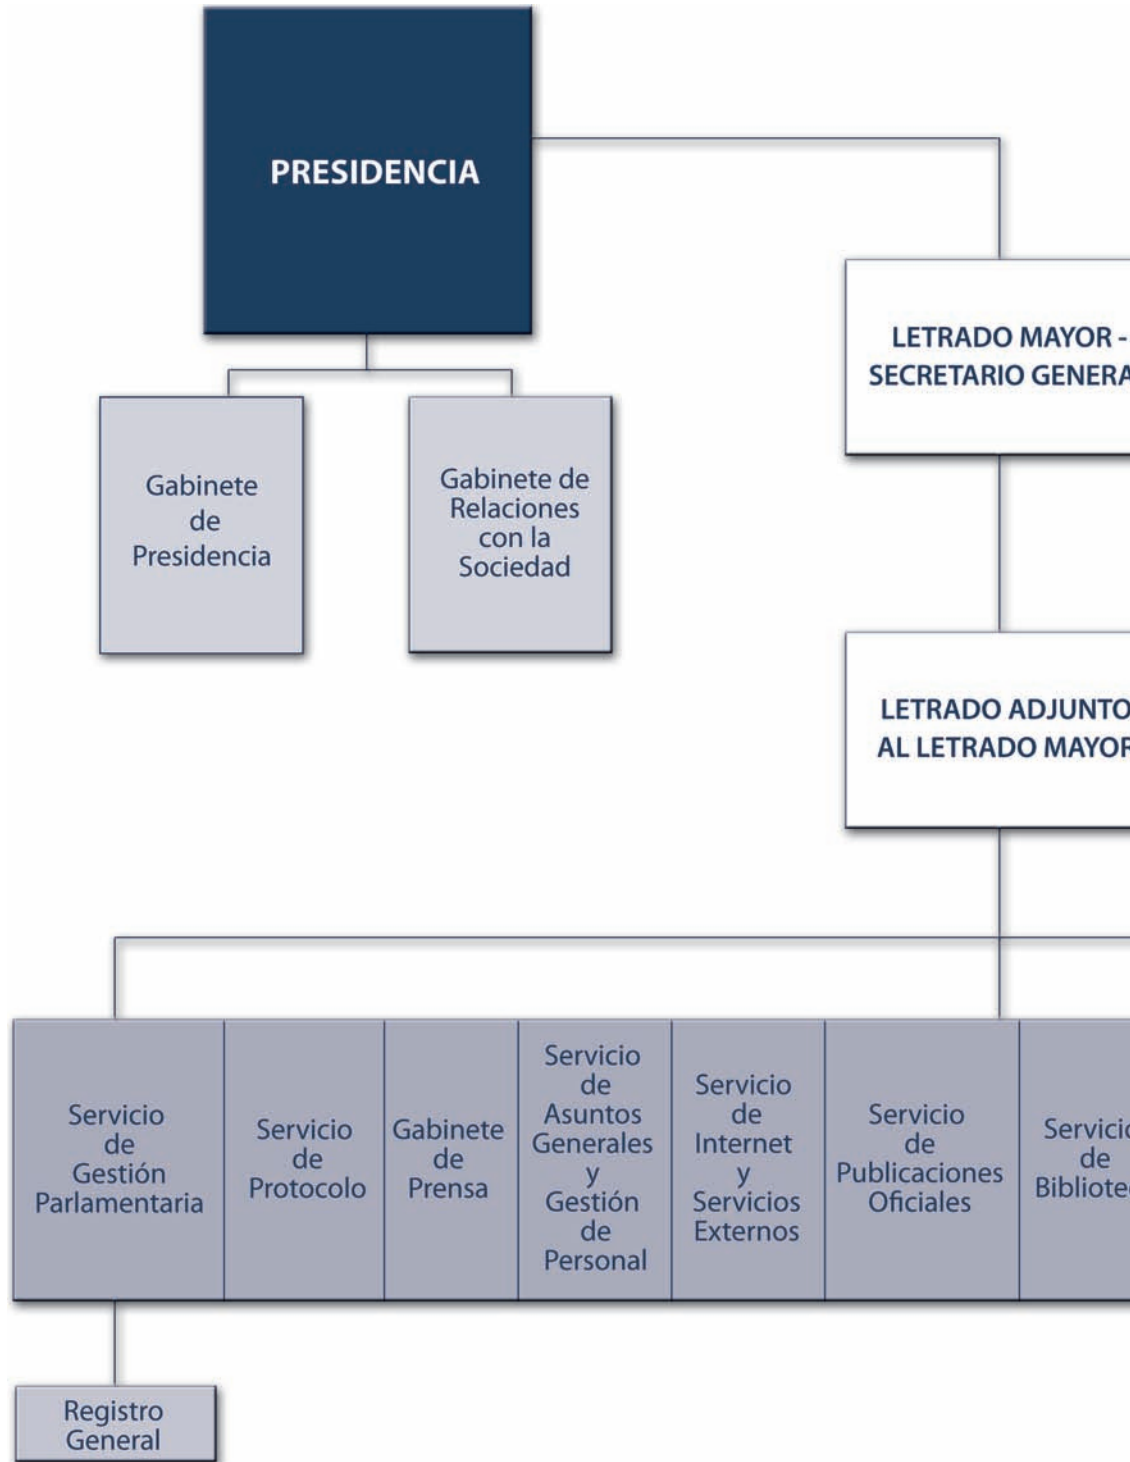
PRESIDENCIA

Gabinete de Presidencia

Gabinete de Relaciones con la Sociedad

LETRADO MAYOR - SECRETARIO GENERA

LETRADO ADJUNTO AL LETRADO MAYOR

Servicio de Gestión Parlamentaria

Servicio de Protocolo

Gabinete de Prensa

Servicio de Asuntos Generales y Gestión de Personal

Servicio de Internet y Servicios Externos

Servicio de Publicaciones Oficiales

Servicio de Bibliote

Registro General